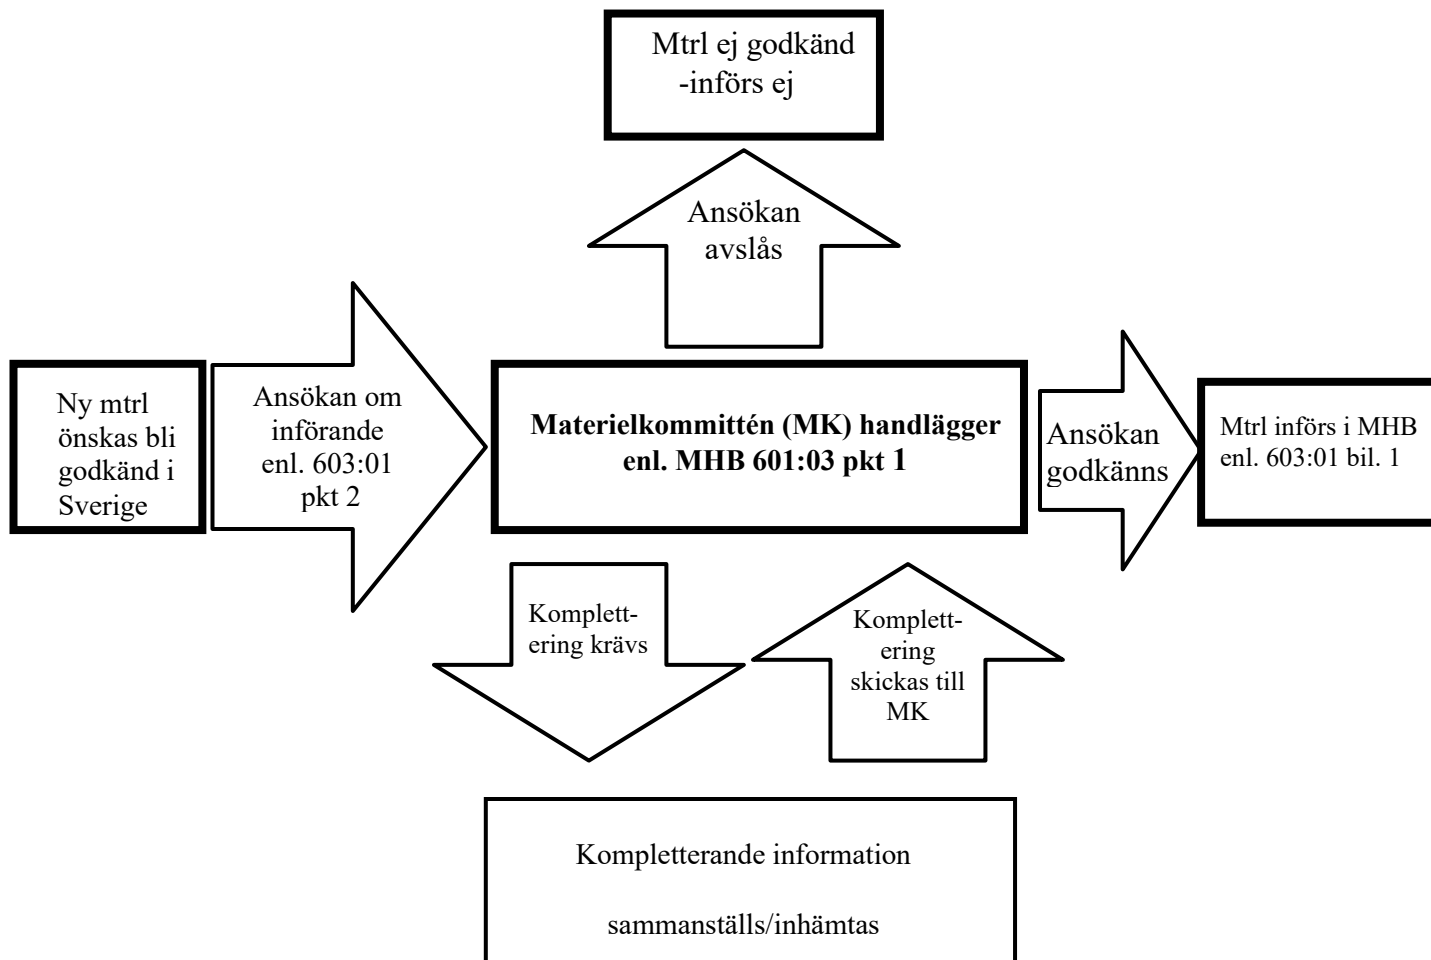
Mtrl ej godkänd -införs ej

Ansökan avslås

Ny mtrl önskas bli godkänd i Sverige

Ansökan om införande enl. 603:01 pkt 2

**Materielkommittén (MK) handlägger enl. MHB 601:03 pkt 1**

Ansökan godkänns

Mtrl införs i MHB enl. 603:01 bil. 1

Komplettering krävs

Komplettering skickas till MK

Kompletterande information

sammanställs/inhämtas